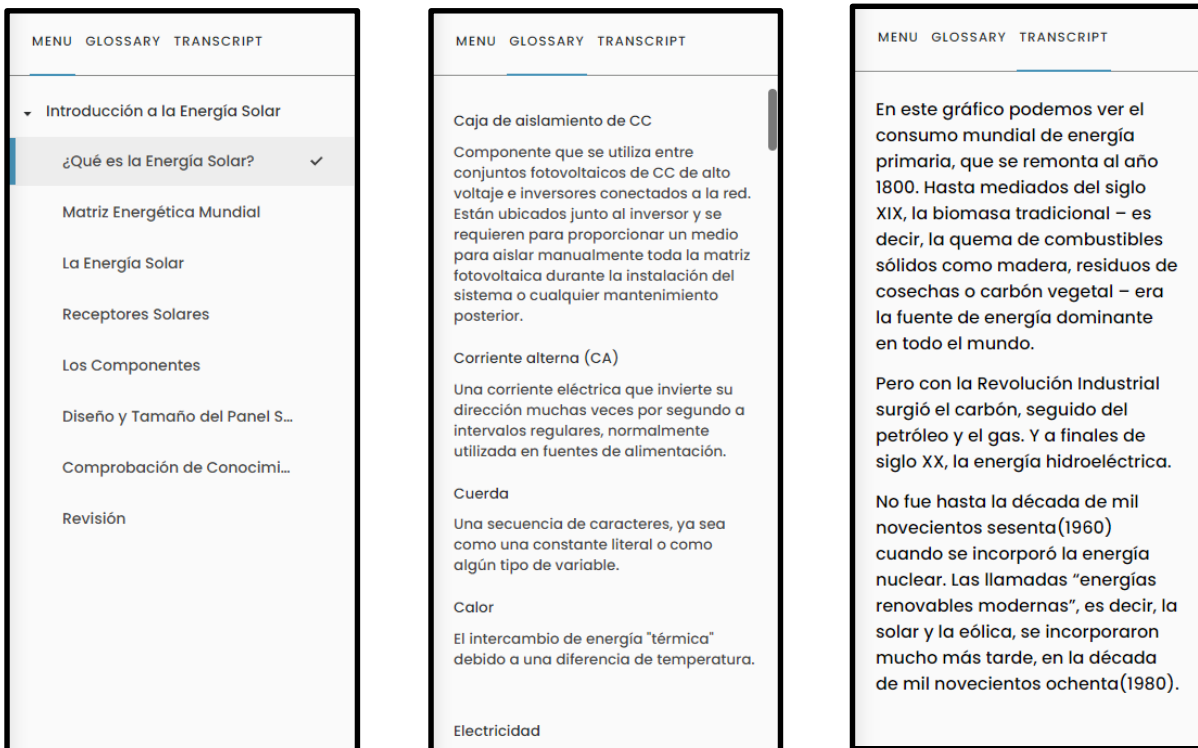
MENU GLOSSARY TRANSCRIPT

Introducción a la Energía Solar

¿Qué es la Energía Solar?

Matriz Energética Mundial

La Energía Solar

Receptores Solares

Los Componentes

Diseño y Tamaño del Panel S...

Comprobación de Conocimi...

Revisión

MENU GLOSSARY TRANSCRIPT

Caja de aislamiento de CC

Componente que se utiliza entre conjuntos fotovoltaicos de CC de alto voltaje e inversores conectados a la red. Están ubicados junto al inversor y se requieren para proporcionar un medio para aislar manualmente toda la matriz fotovoltaica durante la instalación del sistema o cualquier mantenimiento posterior.

Corriente alterna (CA)

Una corriente eléctrica que invierte su dirección muchas veces por segundo a intervalos regulares, normalmente utilizada en fuentes de alimentación.

Cuerda

Una secuencia de caracteres, ya sea como una constante literal o como algún tipo de variable.

Calor

El intercambio de energía "térmica" debido a una diferencia de temperatura.

Electricidad

MENU GLOSSARY TRANSCRIPT

En este gráfico podemos ver el consumo mundial de energía primaria, que se remonta al año 1800. Hasta mediados del siglo XIX, la biomasa tradicional – es decir, la quema de combustibles sólidos como madera, residuos de cosechas o carbón vegetal – era la fuente de energía dominante en todo el mundo.

Pero con la Revolución Industrial surgió el carbón, seguido del petróleo y el gas. Y a finales de siglo XX, la energía hidroeléctrica.

No fue hasta la década de mil novecientos sesenta(1960) cuando se incorporó la energía nuclear. Las llamadas “energías renovables modernas”, es decir, la solar y la eólica, se incorporaron mucho más tarde, en la década de mil novecientos ochenta(1980).